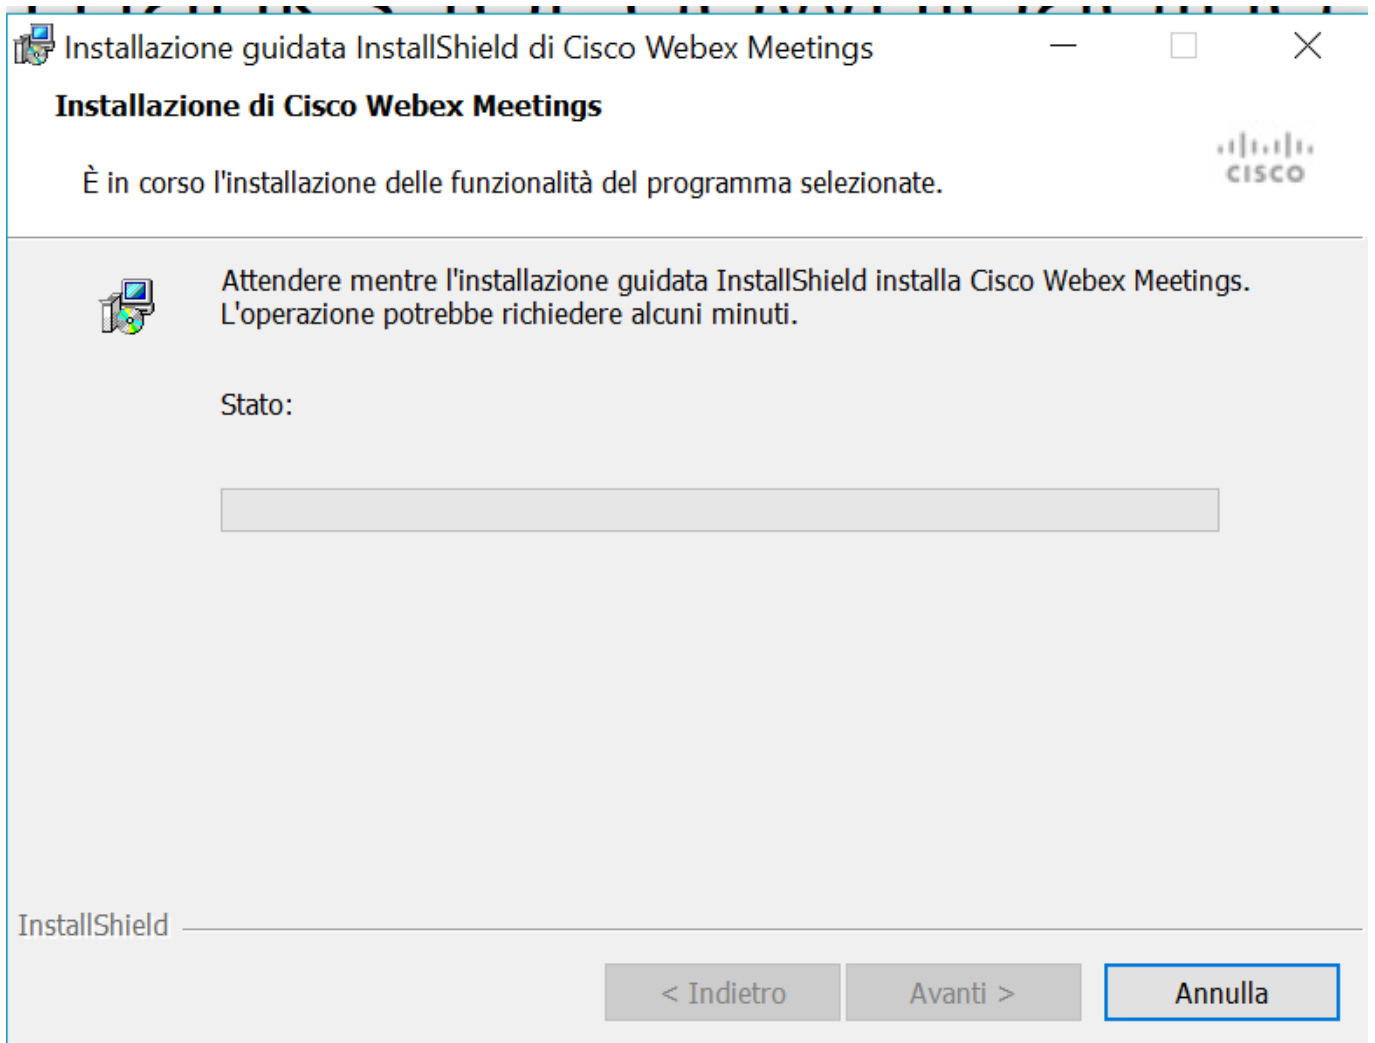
Installazione guidata InstallShield di Cisco Webex Meetings

Installazione di Cisco Webex Meetings

È in corso l'installazione delle funzionalità del programma selezionate.

cisco

Attendere mentre l'installazione guidata InstallShield installa Cisco Webex Meetings. L'operazione potrebbe richiedere alcuni minuti.

Stato:

InstallShield

< Indietro

Avanti >

Annulla